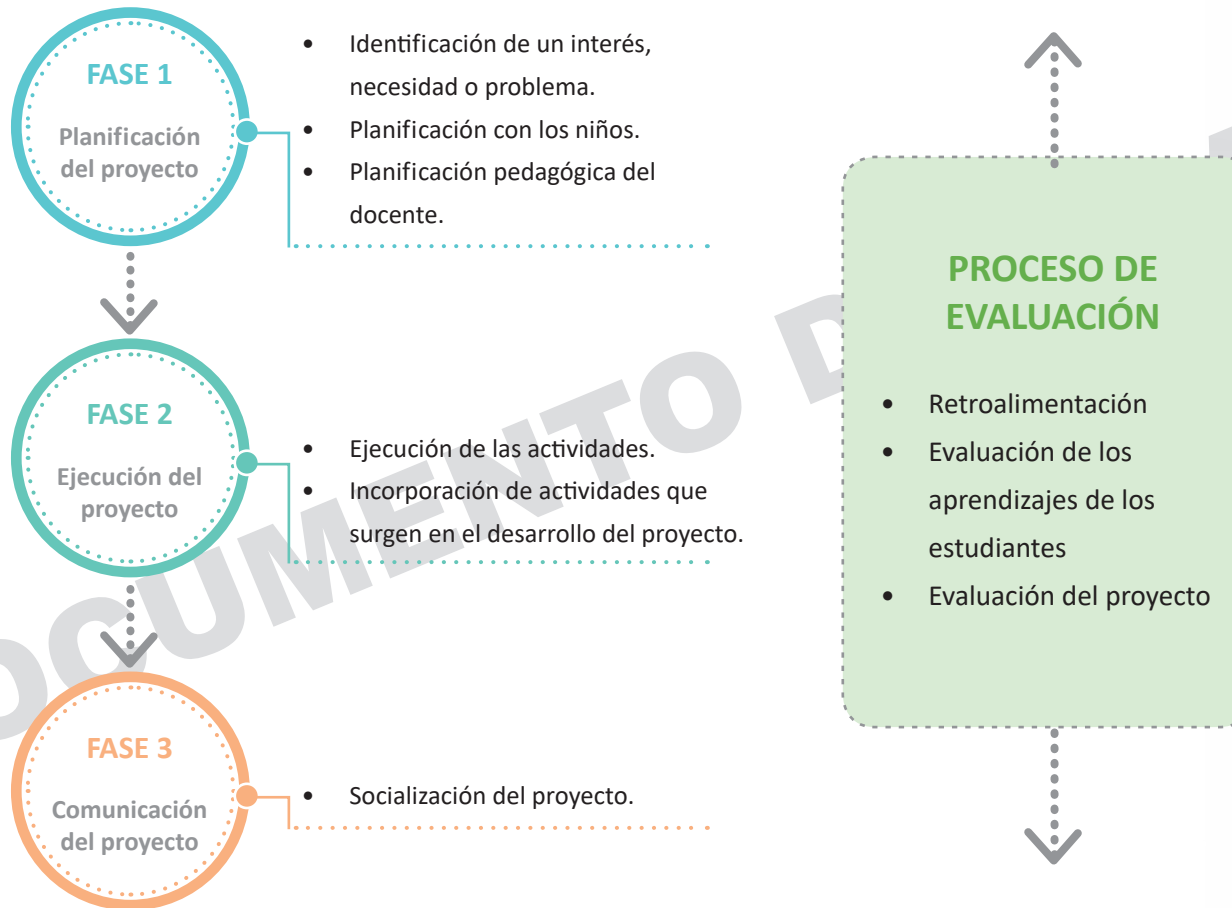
FASE 1
Planificación del proyecto

- Identificación de un interés, necesidad o problema.
- Planificación con los niños.
- Planificación pedagógica del docente.

FASE 2
Ejecución del proyecto

- Ejecución de las actividades.
- Incorporación de actividades que surgen en el desarrollo del proyecto.

FASE 3
Comunicación del proyecto

- Socialización del proyecto.

PROCESO DE EVALUACIÓN

- Retroalimentación
- Evaluación de los aprendizajes de los estudiantes
- Evaluación del proyecto

DOCUMENTO D